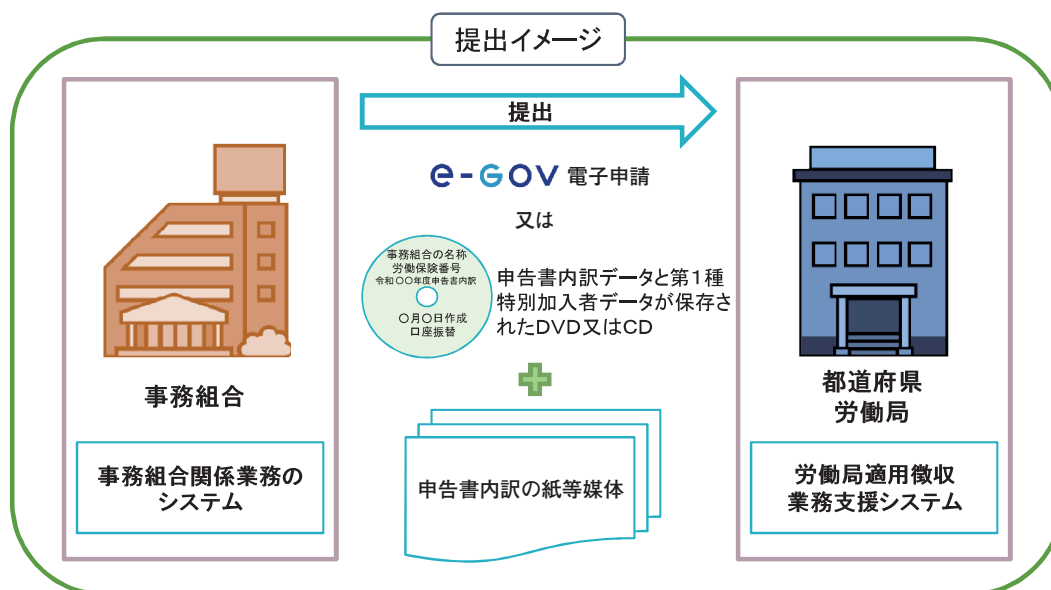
提出イメージ

事務組合

事務組合関係業務のシステム

提出

e-GOV 電子申請

又は

事務組合の名称
労働保険番号
令和〇〇年度申告書内訳

〇月〇日作成
口座振替

申告書内訳データと第1種特別加入者データが保存されたDVD又はCD

申告書内訳の紙等媒体

都道府県
労働局

労働局適用徴収業務支援システム